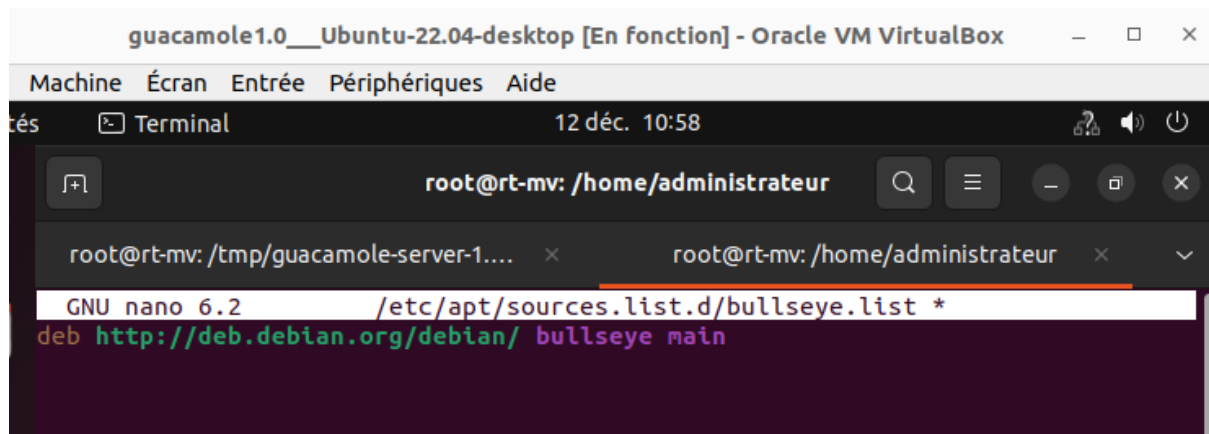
guacamole1.0___Ubuntu-22.04-desktop [En fonction] - Oracle VM VirtualBox

Machine Écran Entrée Périphériques Aide

tés Terminal 12 déc. 10:58

root@rt-mv: /home/administrateur

root@rt-mv: /tmp/guacamole-server-1.... ×   root@rt-mv: /home/administrateur ×

GNU nano 6.2 /etc/apt/sources.list.d/bullseye.list *

deb http://deb.debian.org/debian/ bullseye main